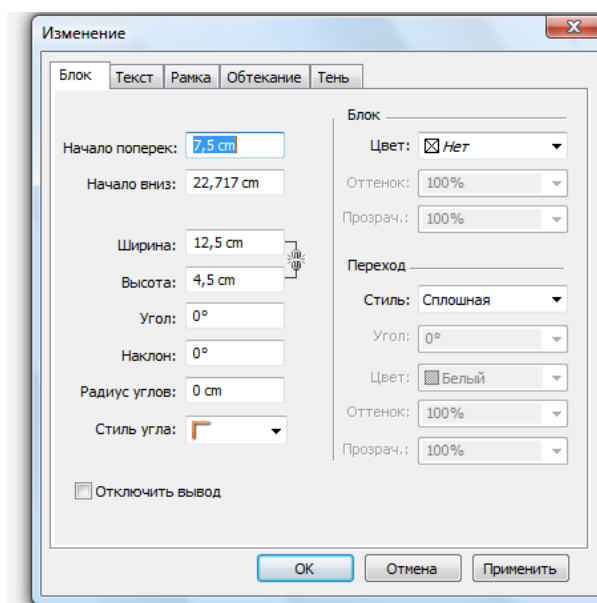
Изменение

Блок | Текст | Рамка | Обтекание | Тень

Начало поперек: 7,5 cm
Начало вниз: 22,717 cm

Ширина: 12,5 cm
Высота: 4,5 cm
Угол: 0°
Наклон: 0°
Радиус углов: 0 cm
Стиль угла:

Блок
Цвет: Нет
Оттенок: 100%
Прозрач.: 100%

Переход
Стиль: Сплошная
Угол: 0°
Цвет: Белый
Оттенок: 100%
Прозрач.: 100%

Отключить вывод

OK | Отмена | Применить